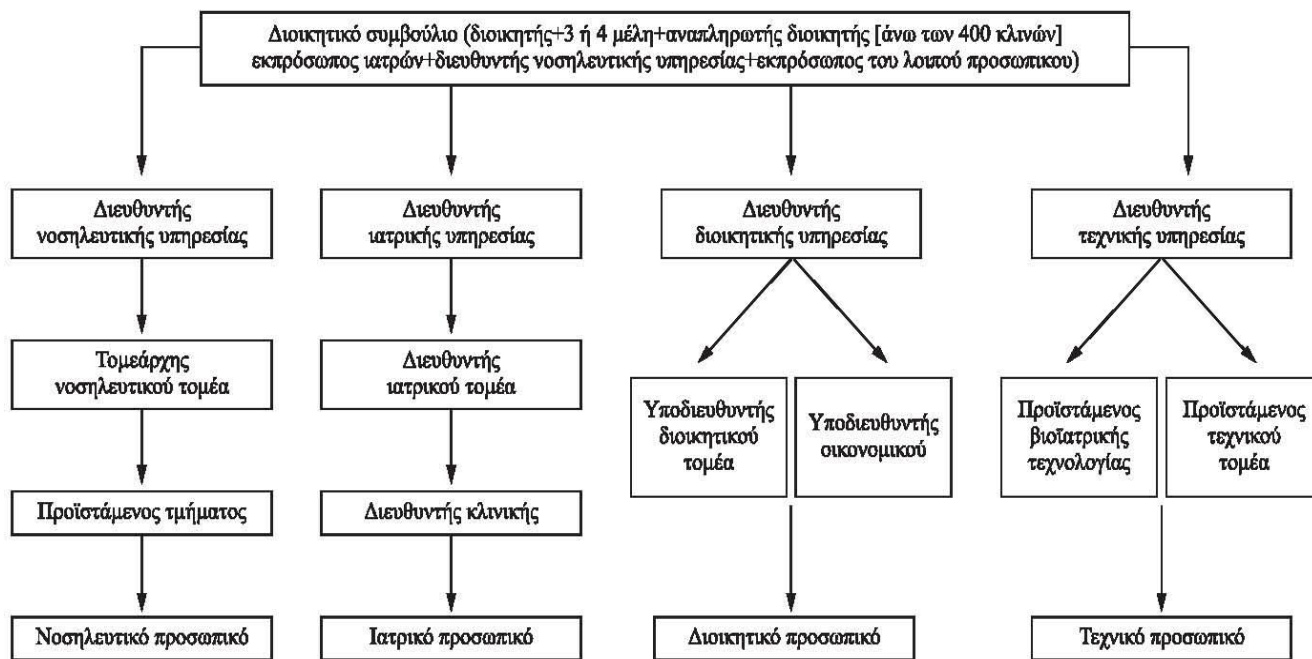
Διοικητικό συμβούλιο (διοικητής+3 ή 4 μέλη+αναπληρωτής διοικητής [άνω των 400 κλινών] εκπρόσωπος ιατρών+διευθυντής νοσηλευτικής υπηρεσίας+εκπρόσωπος του λοιπού προσωπικου)

Διευθυντής νοσηλευτικής υπηρεσίας

Τομεάρχης νοσηλευτικού τομέα

Προϊστάμενος τμήματος

Νοσηλευτικό προσωπικό

Διευθυντής ιατρικής υπηρεσίας

Διευθυντής ιατρικού τομέα

Διευθυντής κλινικής

Ιατρικό προσωπικό

Διευθυντής διοικητικής υπηρεσίας

Υποδιευθυντής διοικητικού τομέα

Υποδιευθυντής οικονομικού

Διοικητικό προσωπικό

Διευθυντής τεχνικής υπηρεσίας

Προϊστάμενος βιοϊατρικής τεχνολογίας

Προϊστάμενος τεχνικού τομέα

Τεχνικό προσωπικό